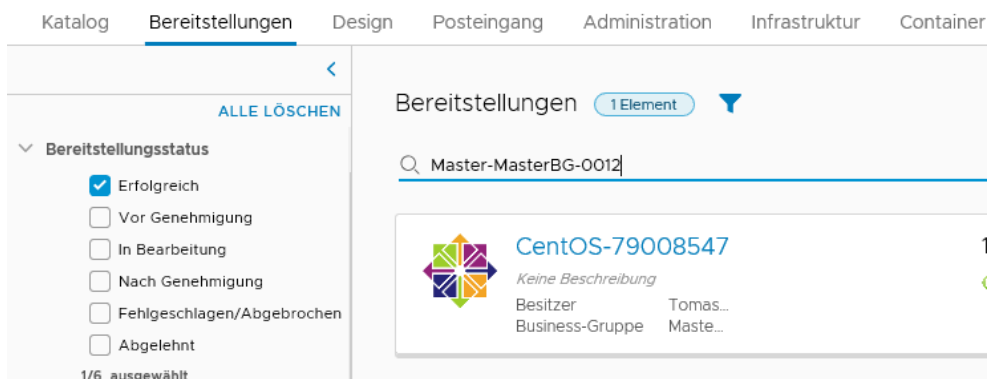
Katalog Bereitstellungen Design Posteingang Administration Infrastruktur Container

ALLE LÖSCHEN

Bereitstellungsstatus

Erfolgreich

Vor Genehmigung

In Bearbeitung

Nach Genehmigung

Fehlgeschlagen/Abgebrochen

Abgelehnt

1/6 ausgewählt

Bereitstellungen 1 Element

Master-MasterBG-0012

CentOS-79008547

Keine Beschreibung

Besitzer Tomas...

Business-Gruppe Maste...

1